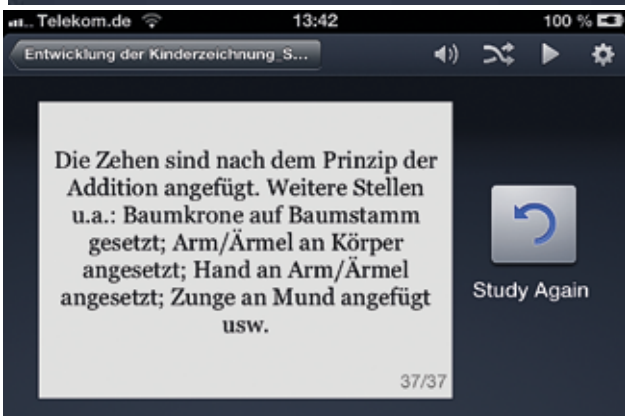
Telekom.de 13:42 100 %

Entwicklung der Kinderzeichnung_S...

Die Zehen sind nach dem Prinzip der Addition angefügt. Weitere Stellen u.a.: Baumkrone auf Baumstamm gesetzt; Arm/Ärmel an Körper angesetzt; Hand an Arm/Ärmel angesetzt; Zunge an Mund angefügt usw.

37/37

Study Again